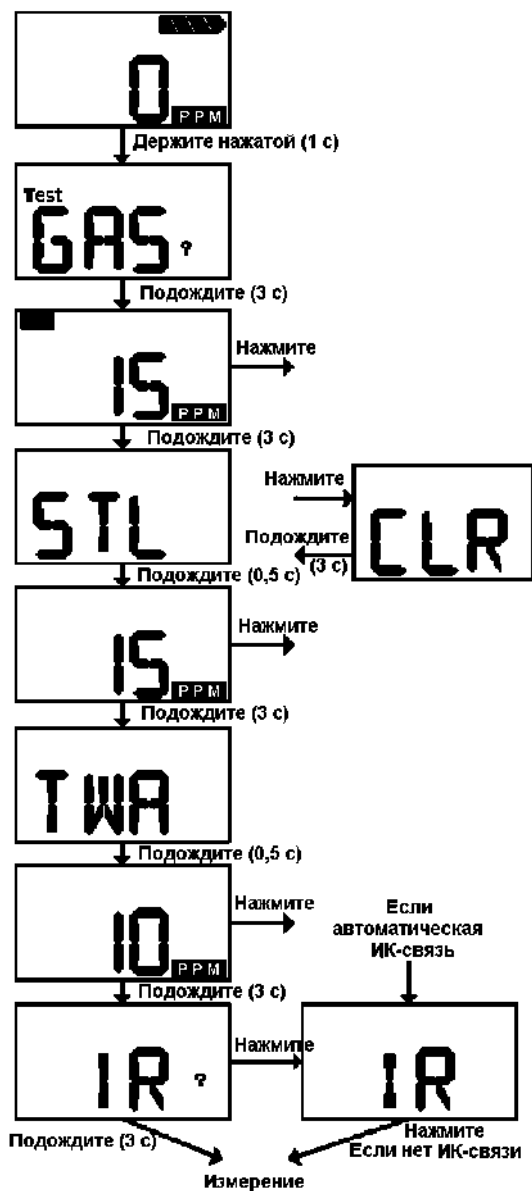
0
PPM
Держите нажатой (1 с)

Test
GAS ?
Подождите (3 с)

15
PPM
Нажмите
Подождите (3 с)

STL
Нажмите
CLR
Подождите (3 с)
Подождите (0,5 с)

15
PPM
Нажмите
Подождите (3 с)

TWA
Подождите (0,5 с)

10
PPM
Нажмите
Подождите (3 с)

Если автоматическая ИК-связь

IR ?
Нажмите
IR

Подождите (3 с)
Нажмите
Если нет ИК-связи
Измерение